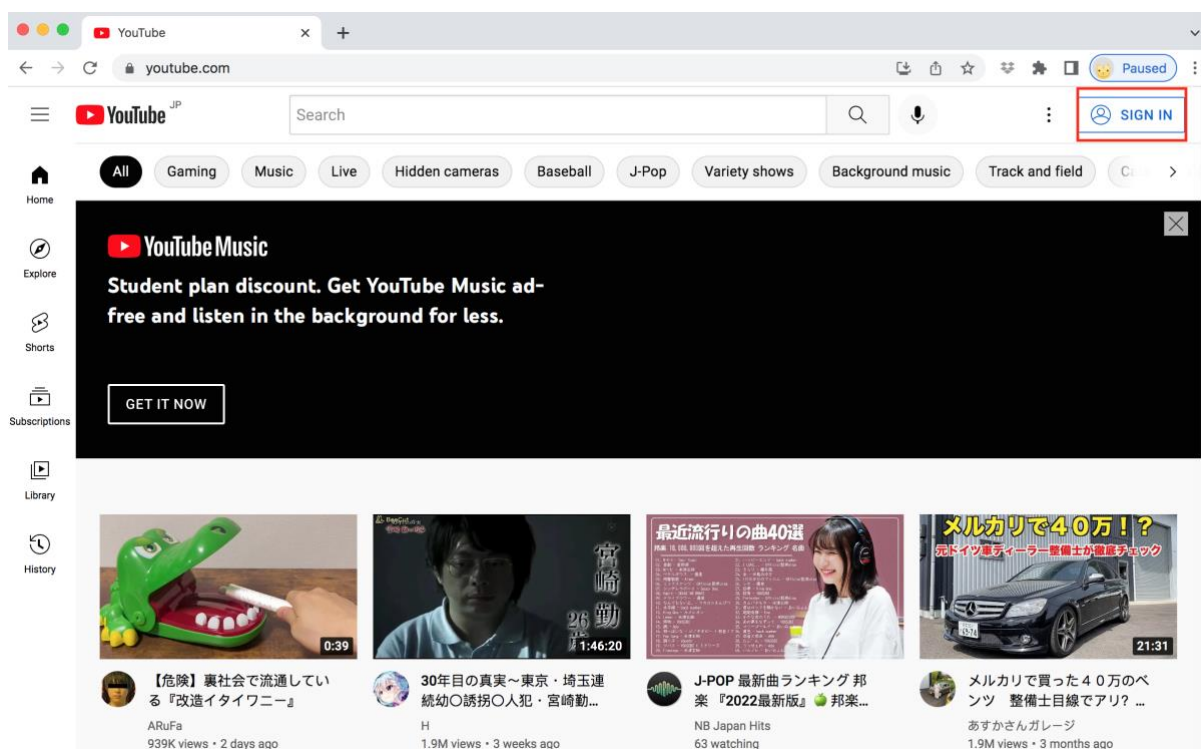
YouTube
youtube.com
Paused

YouTube JP
Search
SIGN IN

Home
Explore
Shorts
Subscriptions
Library
History

All Gaming Music Live Hidden cameras Baseball J-Pop Variety shows Background music Track and field

YouTube Music
Student plan discount. Get YouTube Music ad-free and listen in the background for less.

GET IT NOW

0:39
【危険】裏社会で流通している『改造イタイワニー』
ARuFa
939K views • 2 days ago

宮崎勤
1:46:20
30年目の真実～東京・埼玉連続幼〇誘拐〇人犯・宮崎勤...
H
1.9M views • 3 weeks ago

最近流行りの曲40選
J-POP 最新曲ランキング 邦楽『2022最新版』🍏 邦楽...
NB Japan Hits
63 watching

メルカリで40万！？
元ドイツ車ディーラー整備士が徹底チェック
21:31
メルカリで買った４０万のベンツ　整備士目線でアリ？ ...
あすかさんガレージ
1.9M views • 3 months ago